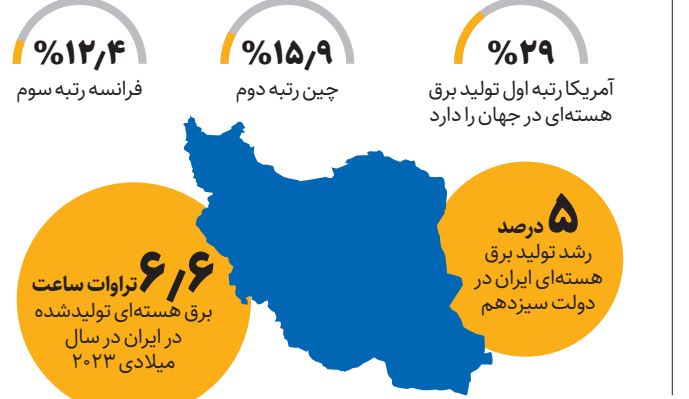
%۲۹
آمریکا رتبه اول تولید برق هسته‌ای در جهان را دارد

%۱۵٫۹
چین رتبه دوم

%۱۲٫۴
فرانسه رتبه سوم

۵ درصد
رشد تولید برق هسته‌ای ایران در دولت سیزدهم

۶٫۶ تراوات ساعت
برق هسته‌ای تولیدشده در ایران در سال میلادی ۲۰۲۳